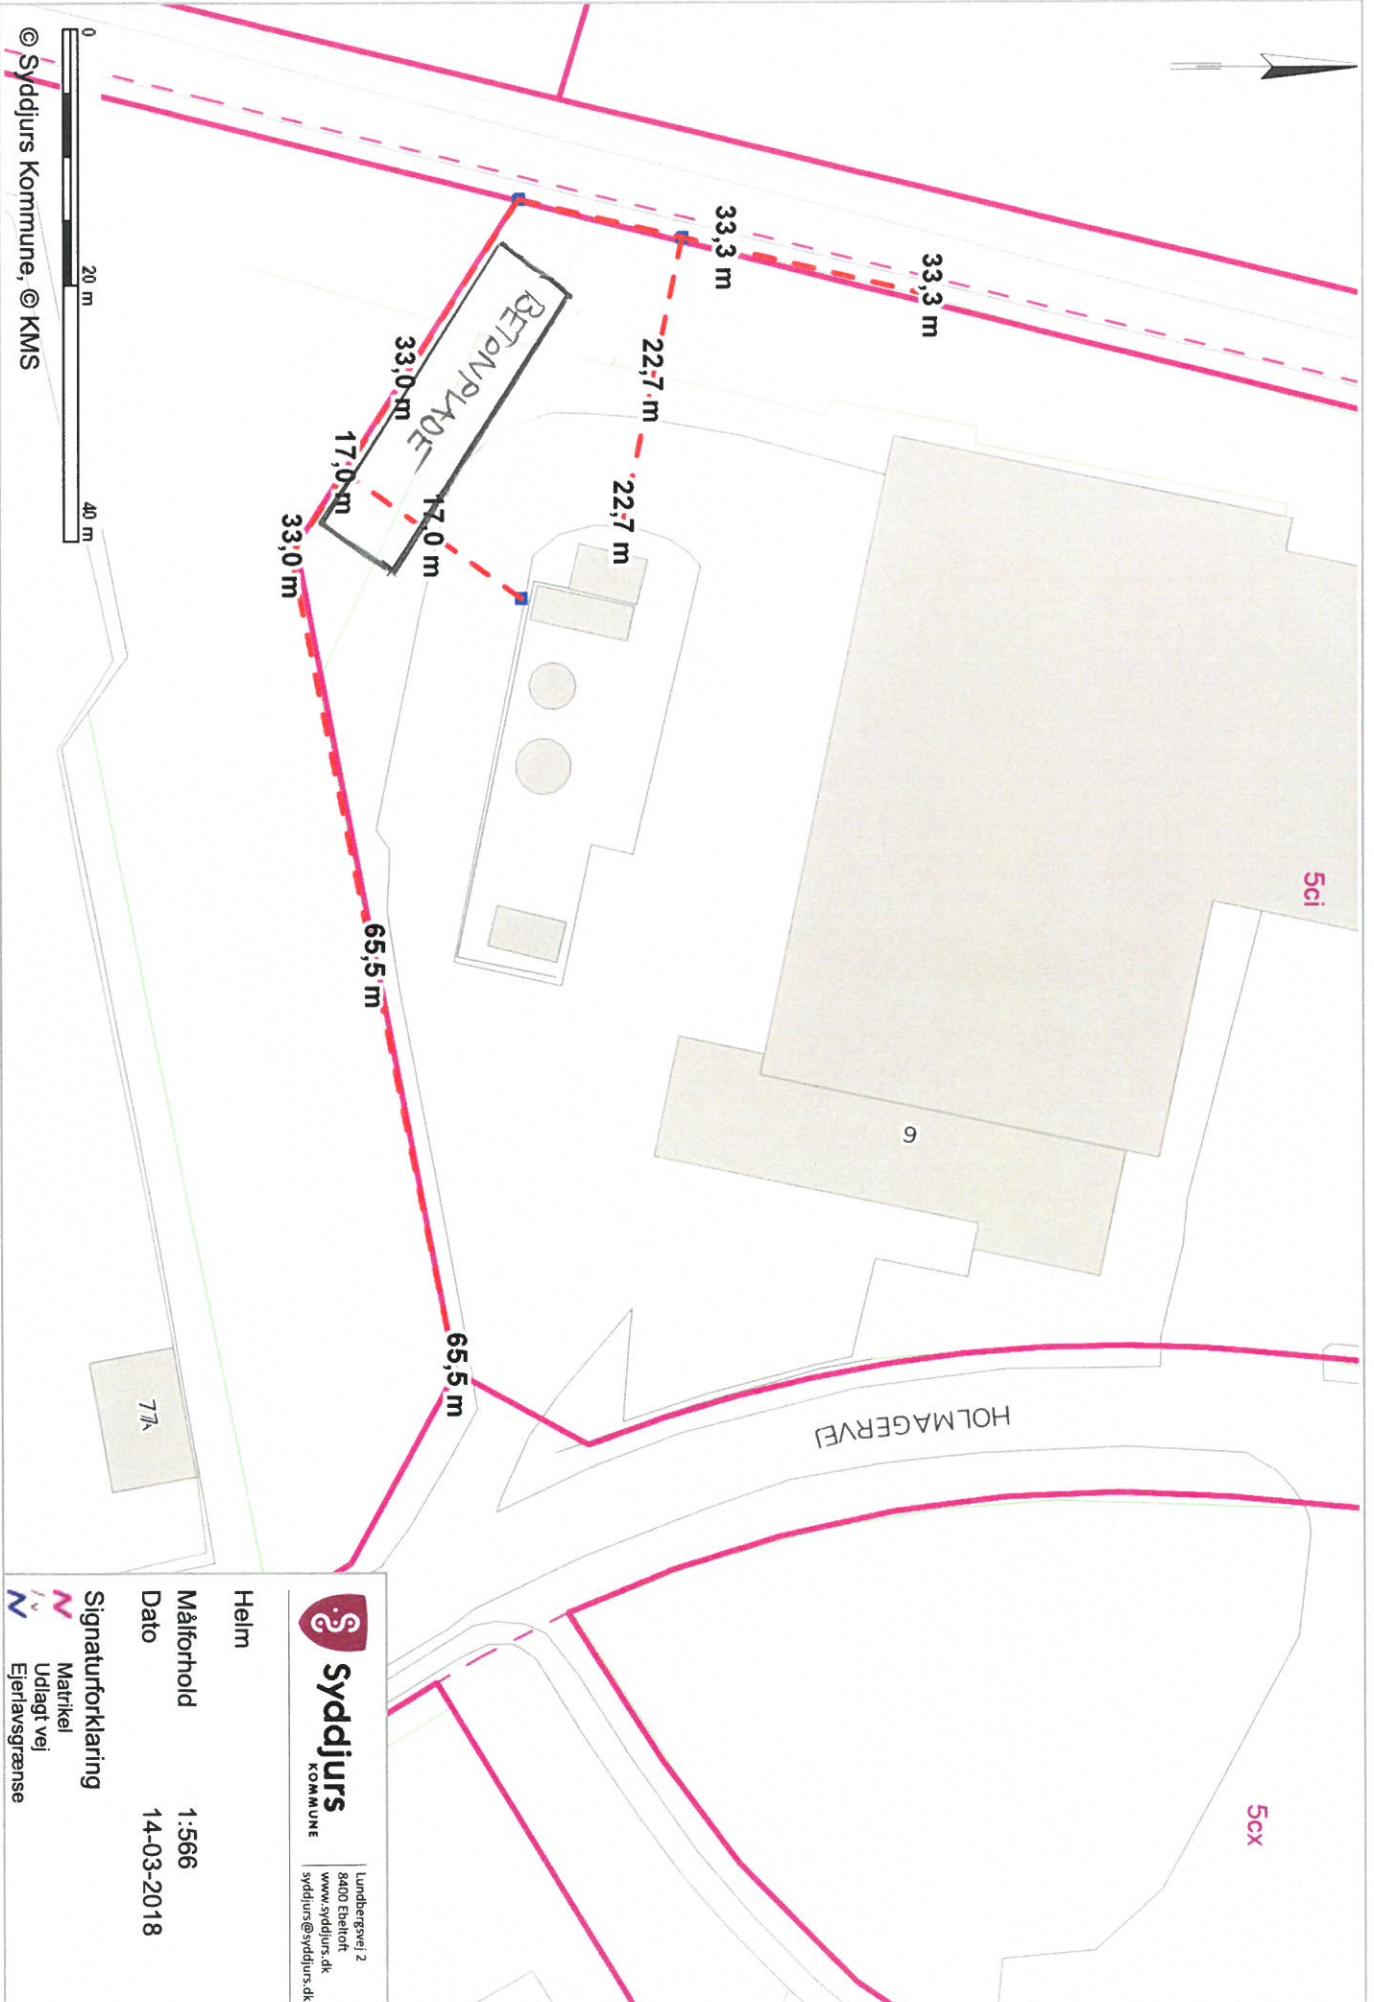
© Syddjurs Kommune, © KMS

0
20 m
40 m

33,3 m
33,3 m
22,7 m
22,7 m
33,0 m
33,0 m
17,0 m
17,0 m
BETONPLADE
65,5 m
65,5 m

5ci
9
HOLMAGERVEJ
7A
5cx

Syddjurs
KOMMUNE

Lundbergsvej 2
8400 Ebeltoft
www.syddjurs.dk
syddjurs@syddjurs.dk

Helm
Målforhold 1:566
Dato 14-03-2018
Signaturforklaring
Matrikel
Udlagt vej
Ejerlavsgrænse